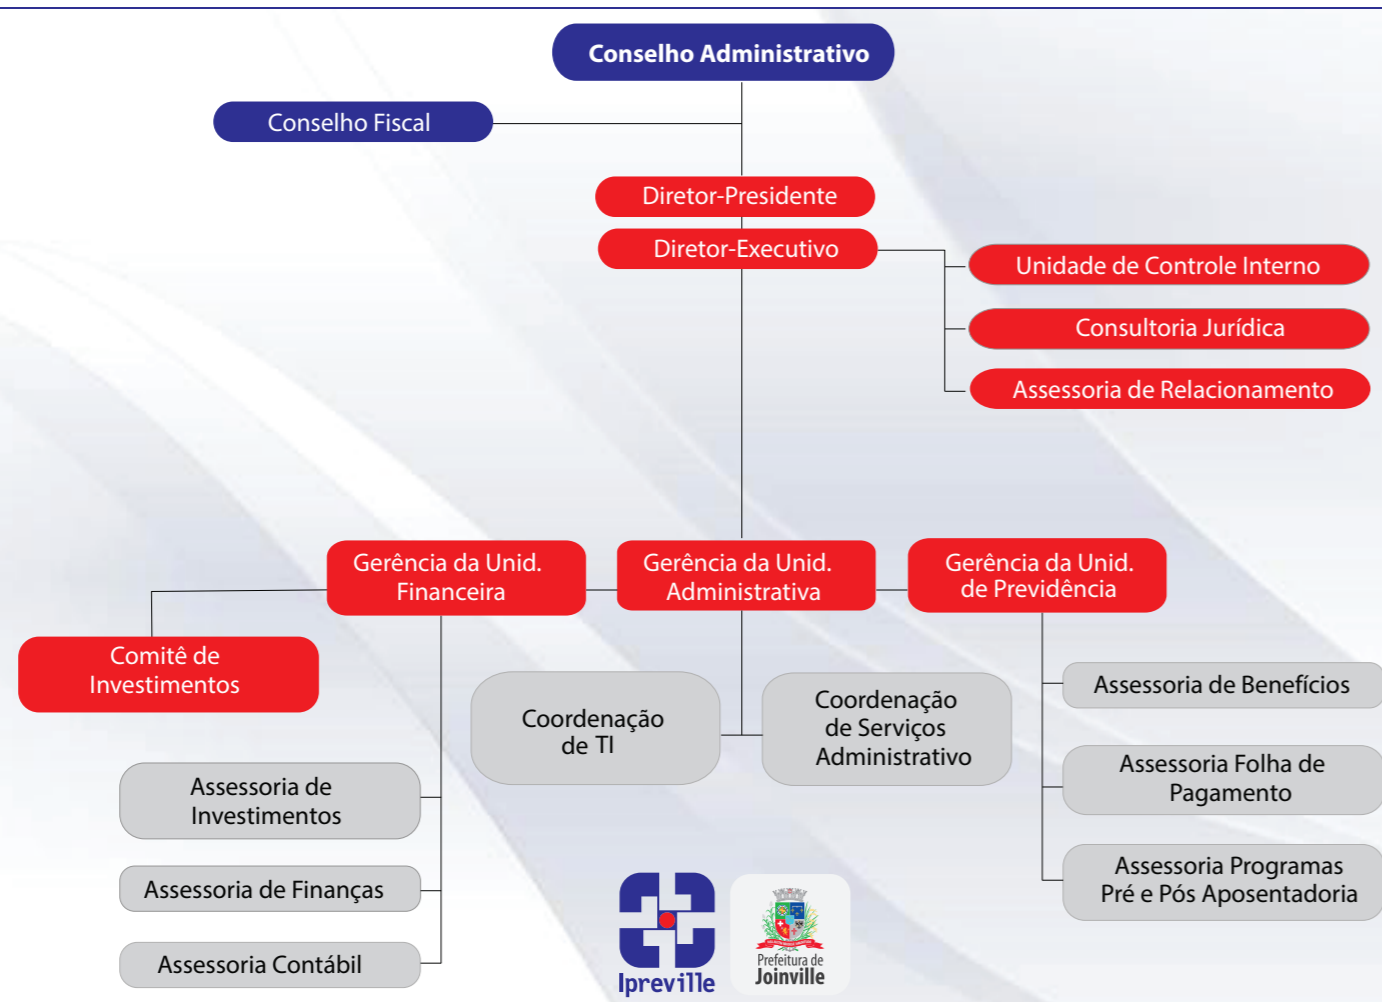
Conselho Administrativo

Conselho Fiscal

Diretor-Presidente

Diretor-Executivo

Unidade de Controle Interno

Consultoria Jurídica

Assessoria de Relacionamento

Gerência da Unid. Financeira

Gerência da Unid. Administrativa

Gerência da Unid. de Previdência

Comitê de Investimentos

Coordenação de TI

Coordenação de Serviços Administrativo

Assessoria de Benefícios

Assessoria Folha de Pagamento

Assessoria Programas Pré e Pós Aposentadoria

Assessoria de Investimentos

Assessoria de Finanças

Assessoria Contábil

Ipreville

Prefeitura de Joinville